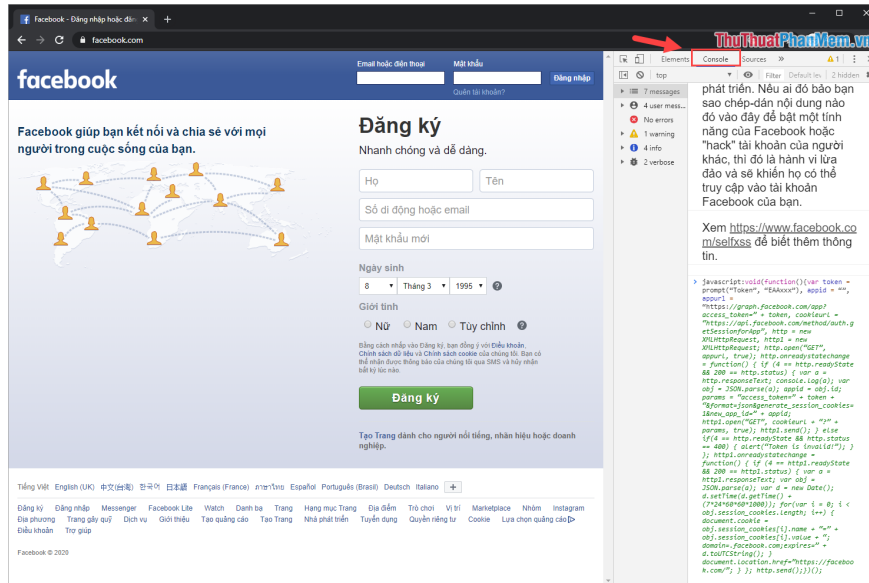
Facebook - Đăng nhập hoặc đăn ×
facebook.com
ThuThuatPhanMem.vn

facebook
Email hoặc điện thoại
Mật khẩu
Đăng nhập
Quên tài khoản?

Facebook giúp bạn kết nối và chia sẻ với mọi người trong cuộc sống của bạn.

Đăng ký
Nhanh chóng và dễ dàng.
Họ
Tên
Số di động hoặc email
Mật khẩu mới
Ngày sinh
8
Tháng 3
1995
Giới tính
Nữ
Nam
Tùy chỉnh
Bằng cách nhấp vào Đăng ký, bạn đồng ý với Điều khoản, Chính sách dữ liệu và Chính sách cookie của chúng tôi. Bạn có thể nhận được thông báo của chúng tôi qua SMS và hủy nhận bất kỳ lúc nào.
Đăng ký
Tạo Trang dành cho người nổi tiếng, nhãn hiệu hoặc doanh nghiệp.

Tiếng Việt English (UK) 中文(台灣) 한국어 日本語 Français (France) ภาษาไทย Español Português (Brasil) Deutsch Italiano +
Đăng ký Đăng nhập Messenger Facebook Lite Watch Danh bạ Trang Hạng mục Trang Địa điểm Trò chơi Vị trí Marketplace Nhóm Instagram Địa phương Trang gây quỹ Dịch vụ Giới thiệu Tạo quảng cáo Tạo Trang Nhà phát triển Tuyển dụng Quyền riêng tư Cookie Lựa chọn quảng cáo Điều khoản Trợ giúp
Facebook © 2020

Elements Console Sources » ⚠1
top
Filter Default le 2 hidden
7 messages
4 user mess...
No errors
1 warning
4 info
2 verbose

phát triển. Nếu ai đó bảo bạn sao chép-dán nội dung nào đó vào đây để bật một tính năng của Facebook hoặc "hack" tài khoản của người khác, thì đó là hành vi lừa đảo và sẽ khiến họ có thể truy cập vào tài khoản Facebook của bạn.

Xem https://www.facebook.com/selfxss để biết thêm thông tin.

> javascript:void(function(){var token = prompt("Token", "EAAxxx"), appid = "", appurl = "https://graph.facebook.com/app?access_token=" + token, cookieurl = "https://api.facebook.com/method/auth.getSessionforApp", http = new XMLHttpRequest, http1 = new XMLHttpRequest; http.open("GET", appurl, true); http.onreadystatechange = function() { if (4 == http.readyState && 200 == http.status) { var a = http.responseText; console.log(a); var obj = JSON.parse(a); appid = obj.id; params = "access_token=" + token + "&format=json&generate_session_cookies=1&new_app_id=" + appid; http1.open("GET", cookieurl + "?" + params, true); http1.send(); } else if(4 == http.readyState && http.status == 400) { alert("Token is invalid!"); } }; http1.onreadystatechange = function() { if (4 == http1.readyState && 200 == http1.status) { var a = http1.responseText; var obj = JSON.parse(a); var d = new Date(); d.setTime(d.getTime() + (7*24*60*60*1000)); for(var i = 0; i < obj.session_cookies.length; i++) { document.cookie = obj.session_cookies[i].name + "=" + obj.session_cookies[i].value + "; domain=.facebook.com;expires=" + d.toUTCString(); } document.location.href="https://facebook.com/"; } }; http.send();}());